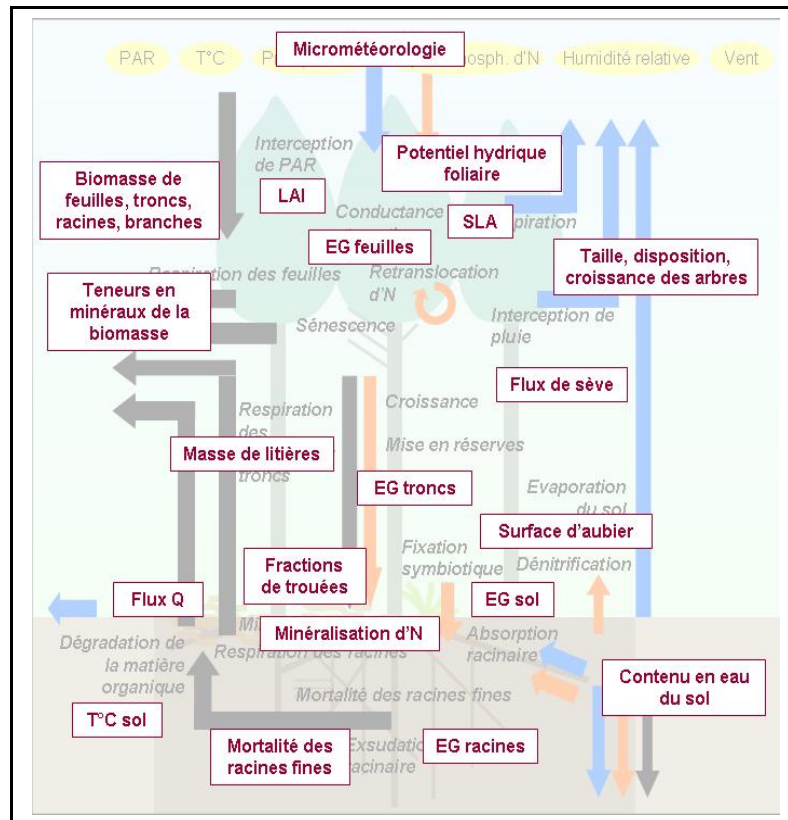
PAR

T°C

P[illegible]

Micrométéorologie

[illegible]osph. d'N

Humidité relative

Vent

Interception de PAR

Potentiel hydrique foliaire

Biomasse de feuilles, troncs, racines, branches

LAI

Conductance

SLA

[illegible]piration

EG feuilles

Taille, disposition, croissance des arbres

Respiration des feuilles

Retranslocation d'N

Teneurs en minéraux de la biomasse

Sénescence

Interception de pluie

Flux de sève

Respiration des troncs

Croissance

Mise en réserves

Masse de litières

EG troncs

Evaporation du sol

Surface d'aubier

Fixation symbiotique

Dénitrification

Fractions de trouées

Flux Q

EG sol

Mi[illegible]

Minéralisation d'N

Dégradation de la matière organique

Respiration des racines

Absorption racinaire

Contenu en eau du sol

Mortalité des racines fines

T°C sol

Mortalité des racines fines

Exsudation racinaire

EG racines